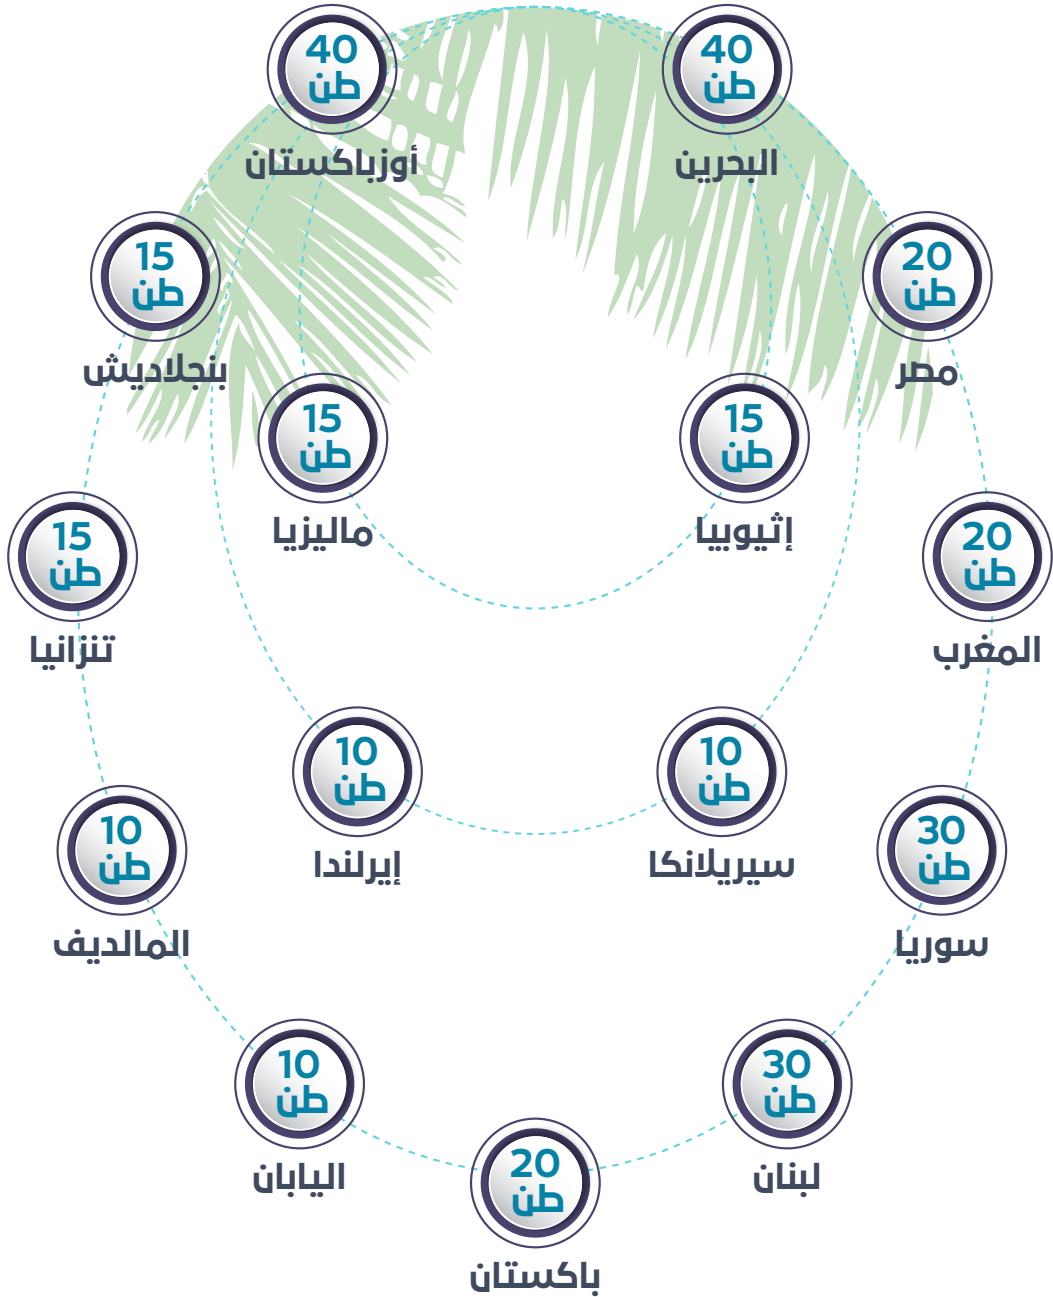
40
طن
البحرين

40
طن
أوزباكستان

20
طن
مصر

15
طن
بنجلاديش

15
طن
إثيوبيا

15
طن
ماليزيا

20
طن
المغرب

15
طن
تنزانيا

10
طن
سيريلانكا

10
طن
إيرلندا

30
طن
سوريا

10
طن
المالديف

30
طن
لبنان

10
طن
اليابان

20
طن
باكستان